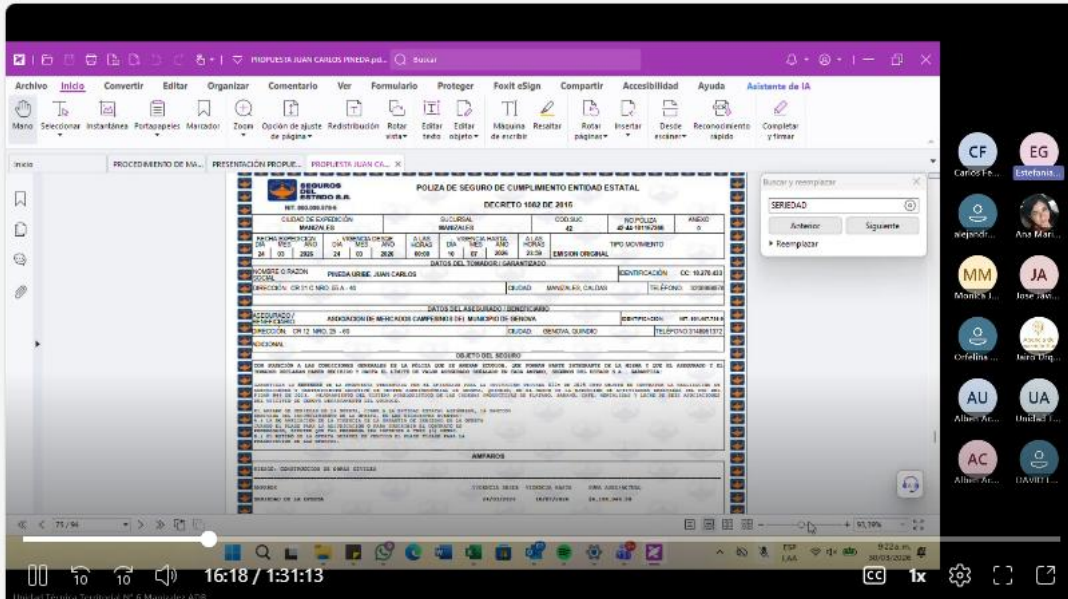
PROPUESTA JUAN CARLOS PINEDA.pd... Buscar

Archivo Inicio Convertir Editar Organizar Comentario Ver Formulario Proteger Foxit eSign Compartir Accesibilidad Ayuda Asistente de IA

Mano Seleccionar Instantánea Portapapeles Marcador Zoom Opción de ajuste de página Redistribución Rotar vista Editar texto Editar objeto Máquina de escribir Resaltar Rotar páginas Insertar Desde escáner Reconocimiento rápido Completar y firmar

Inicio PROCEDIMIENTO DE MA... PRESENTACIÓN PROPUE... PROPUESTA JUAN CA...

SEGUROS DEL ESTADO S.A.

POLIZA DE SEGURO DE CUMPLIMIENTO ENTIDAD ESTATAL

DECRETO 1082 DE 2015

CIUDAD DE EXPEDICIÓN MANIZALES
SUCURSAL MANIZALES
COD.SUC 42
NO.POLIZA
ANEXO 0

TIPO MOVIMIENTO
EMISION ORIGINAL

DATOS DEL TOMADOR / GARANTIZADO

NOMBRE O RAZON SOCIAL PINEDA URIBE JUAN CARLOS
IDENTIFICACIÓN
DIRECCIÓN
CIUDAD MANIZALES, CALDAS
TELÉFONO

DATOS DEL ASEGURADO / BENEFICIARIO

ASEGURADO / BENEFICIARIO ASOCIACION DE MERCADOS CAMPESINOS DEL MUNICIPIO DE GENOVA
IDENTIFICACIÓN
DIRECCIÓN CR 12 NRO. 25 - 65
CIUDAD GENOVA, QUINDIO
TELÉFONO

ADICIONAL

OBJETO DEL SEGURO

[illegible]

AMPAROS

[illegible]

Buscar y reemplazar

SERIEDAD

Anterior Siguiente

▸ Reemplazar

CF Carlos Fe...
EG Estefania...
alejandr...
Ana Mari...
MM Monica I...
JA Jose Javi...
Orfelina...
Jairo Orq...
AU Albert Ar...
UA Unidad T...
AC Albert Ar...
DAVID T...

75 / 94

91,78%

16:18 / 1:31:13

1x